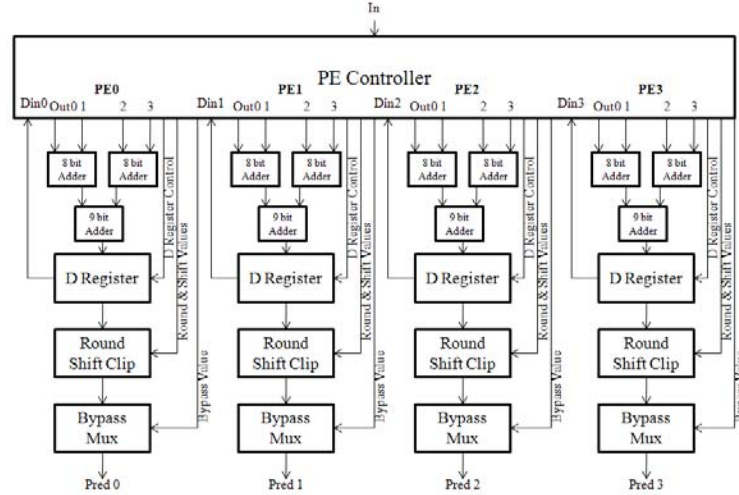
In

PE Controller

PE0
Din0 Out0 1 2 3
8 bit Adder
8 bit Adder
9 bit Adder
D Register
Round Shift Clip
Bypass Mux
Pred 0
D Register Control
Round & Shift Values
Bypass Value

PE1
Din1 Out0 1 2 3
8 bit Adder
8 bit Adder
9 bit Adder
D Register
Round Shift Clip
Bypass Mux
Pred 1
D Register Control
Round & Shift Values
Bypass Value

PE2
Din2 Out0 1 2 3
8 bit Adder
8 bit Adder
9 bit Adder
D Register
Round Shift Clip
Bypass Mux
Pred 2
D Register Control
Round & Shift Values
Bypass Value

PE3
Din3 Out0 1 2 3
8 bit Adder
8 bit Adder
9 bit Adder
D Register
Round Shift Clip
Bypass Mux
Pred 3
D Register Control
Round & Shift Values